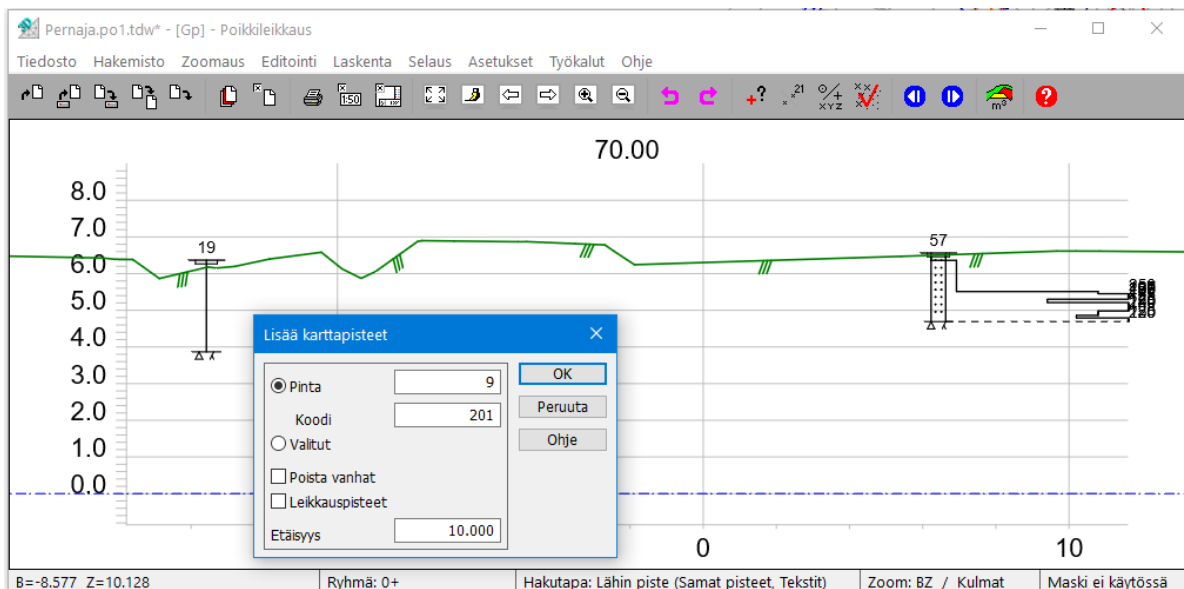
Pernaja.po1.tdw* - [Gp] - Poikkileikkaus

Tiedosto Hakemisto Zoomaus Editointi Laskenta Selaus Asetukset Työkalut Ohje

70.00

8.0
7.0
6.0
5.0
4.0
3.0
2.0
1.0
0.0

19

57

Lisää karttapisteet

Pinta 9
Koodi 201
Valitut

Poista vanhat
Leikkauspisteet

Etäisyys 10.000

OK
Peruuta
Ohje

0

10

B=-8.577 Z=10.128 | Ryhmä: 0+ | Hakutapa: Lähin piste (Samat pisteet, Tekstit) | Zoom: BZ / Kulmat | Maski ei käytössä